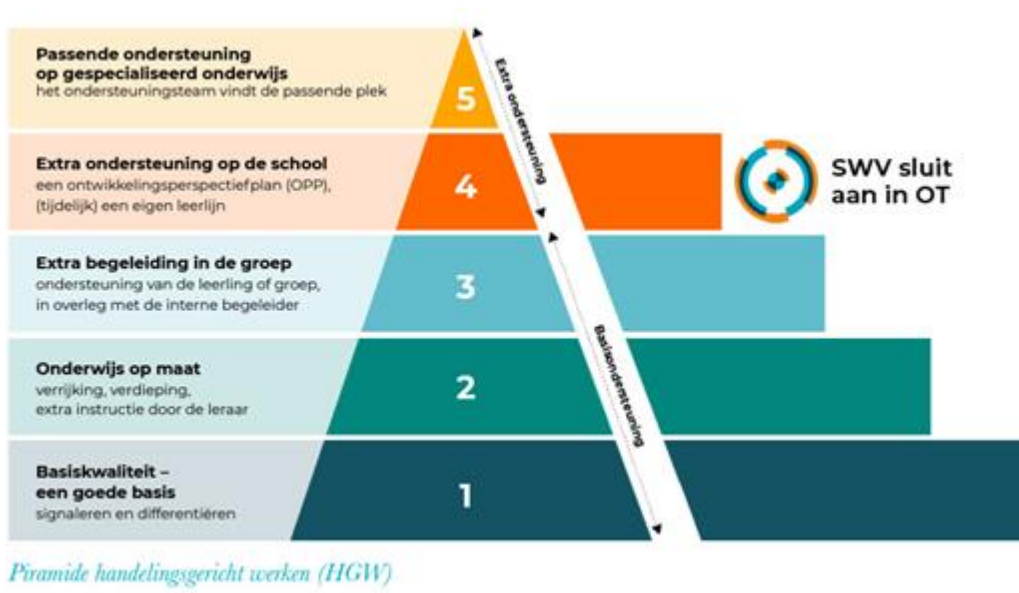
**Passende ondersteuning op gespecialiseerd onderwijs**
het ondersteuningsteam vindt de passende plek

5

Extra ondersteuning

**Extra ondersteuning op de school**
een ontwikkelingsperspectiefplan (OPP), (tijdelijk) een eigen leerlijn

4

SWV sluit aan in OT

**Extra begeleiding in de groep**
ondersteuning van de leerling of groep, in overleg met de interne begeleider

3

Basisondersteuning

**Onderwijs op maat**
verrijking, verdieping, extra instructie door de leraar

2

**Basiskwaliteit – een goede basis**
signaleren en differentiëren

1

*Piramide handelingsgericht werken (HGW)*